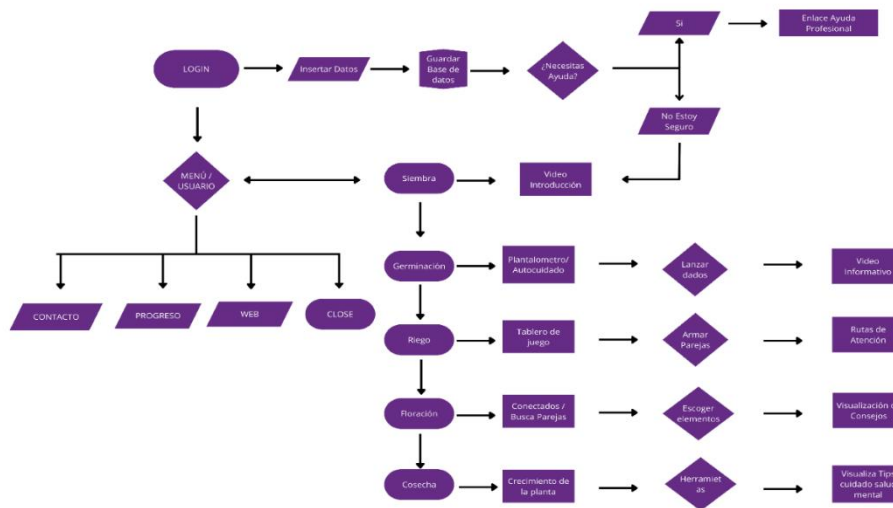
LOGIN

Insertar Datos

Guardar Base de datos

¿Necesitas Ayuda?

Si

Enlace Ayuda Profesional

No Estoy Seguro

Video Introducción

MENÚ / USUARIO

Siembra

CONTACTO

PROGRESO

WEB

CLOSE

Germinación

Plantalometro/ Autocuidado

Lanzar dados

Video Informativo

Riego

Tablero de juego

Armar Parejas

Rutas de Atención

Floración

Conectados / Busca Parejas

Escoger elementos

Visualización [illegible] Consejos

Cosecha

Crecimiento de la planta

Herramiet as

Visualiza Tip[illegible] cuidado salu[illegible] mental